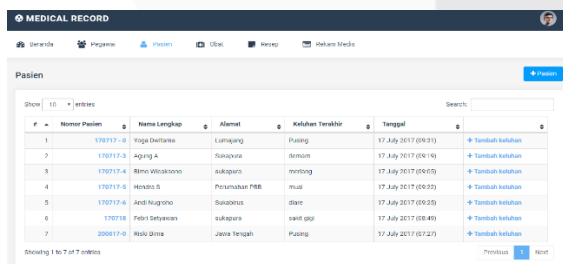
MEDICAL RECORD

Beranda Pegawai Pasien Obat Resep Rekam Medis

Pasien

+ Pasien

Show 10 entries

Search:

| # | Nomor Pasien | Nama Lengkap | Alamat | Keluhan Terakhir | Tanggal | |
|---|---|---|---|---|---|---|
| 1 | 170717 - 0 | Yoga Dwitama | Lumajang | Pusing | 17 July 2017 (09:31) | + Tambah keluhan |
| 2 | 170717-3 | Agung A | Sukapura | demam | 17 July 2017 (09:19) | + Tambah keluhan |
| 3 | 170717-4 | Rimo Wicaksono | sukapura | montong | 17 July 2017 (09:05) | + Tambah keluhan |
| 4 | 170717-5 | Hendra S | Perumahan PBB | mual | 17 July 2017 (09:32) | + Tambah keluhan |
| 5 | 170717-6 | Andi Nugroho | Sukabinus | diare | 17 July 2017 (09:25) | + Tambah keluhan |
| 6 | 170718 | Febri Setyawan | sukapura | sakit gigi | 17 July 2017 (08:49) | + Tambah keluhan |
| 7 | 200617-0 | Riski Bima | Jawa Tengah | Pusing | 17 July 2017 (07:27) | + Tambah keluhan |

Showing 1 to 7 of 7 entries

Previous 1 Next